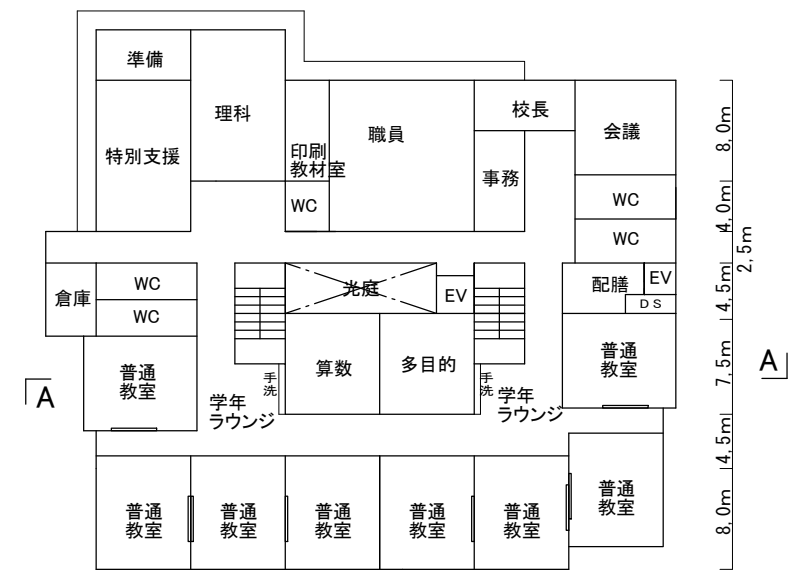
準備

理科

特別支援

印刷
教材室

WC

職員

校長

事務

会議

WC

WC

倉庫

WC

WC

光庭

EV

EV

配膳

DS

算数

多目的

手洗

手洗

普通
教室

学年
ラウンジ

学年
ラウンジ

普通
教室

A

A

普通
教室

普通
教室

普通
教室

普通
教室

普通
教室

普通
教室

8,0m
4,0m
2,5m
4,5m
7,5m
4,5m
8,0m